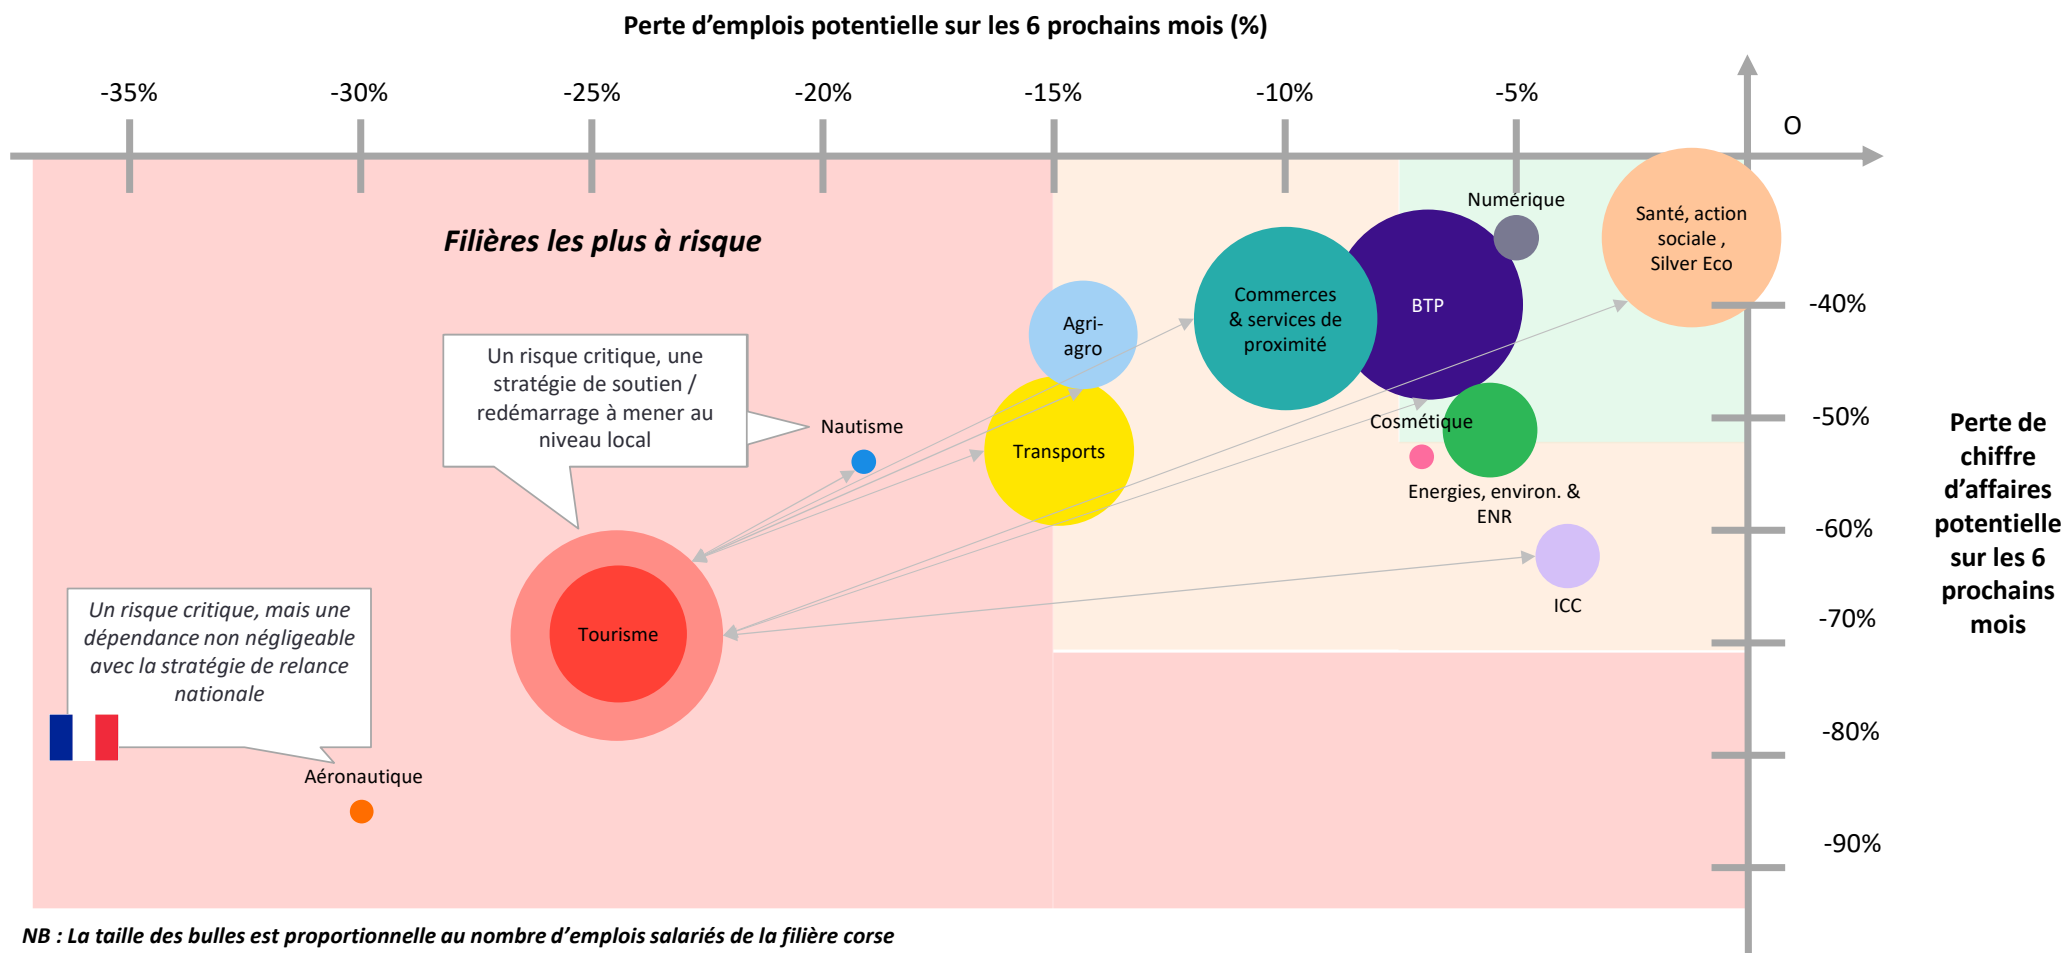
Perte d’emplois potentielle sur les 6 prochains mois (%)

-35% -30% -25% -20% -15% -10% -5% O

Filières les plus à risque

Numérique

Santé, action sociale , Silver Eco

Commerces & services de proximité

BTP

Agri-agro

-40%

-50%

-60%

-70%

-80%

-90%

Perte de chiffre d’affaires potentielle sur les 6 prochains mois

Un risque critique, une stratégie de soutien / redémarrage à mener au niveau local

Nautisme

Transports

Cosmétique

Energies, environ. & ENR

ICC

Tourisme

Un risque critique, mais une dépendance non négligeable avec la stratégie de relance nationale

Aéronautique

NB : La taille des bulles est proportionnelle au nombre d’emplois salariés de la filière corse